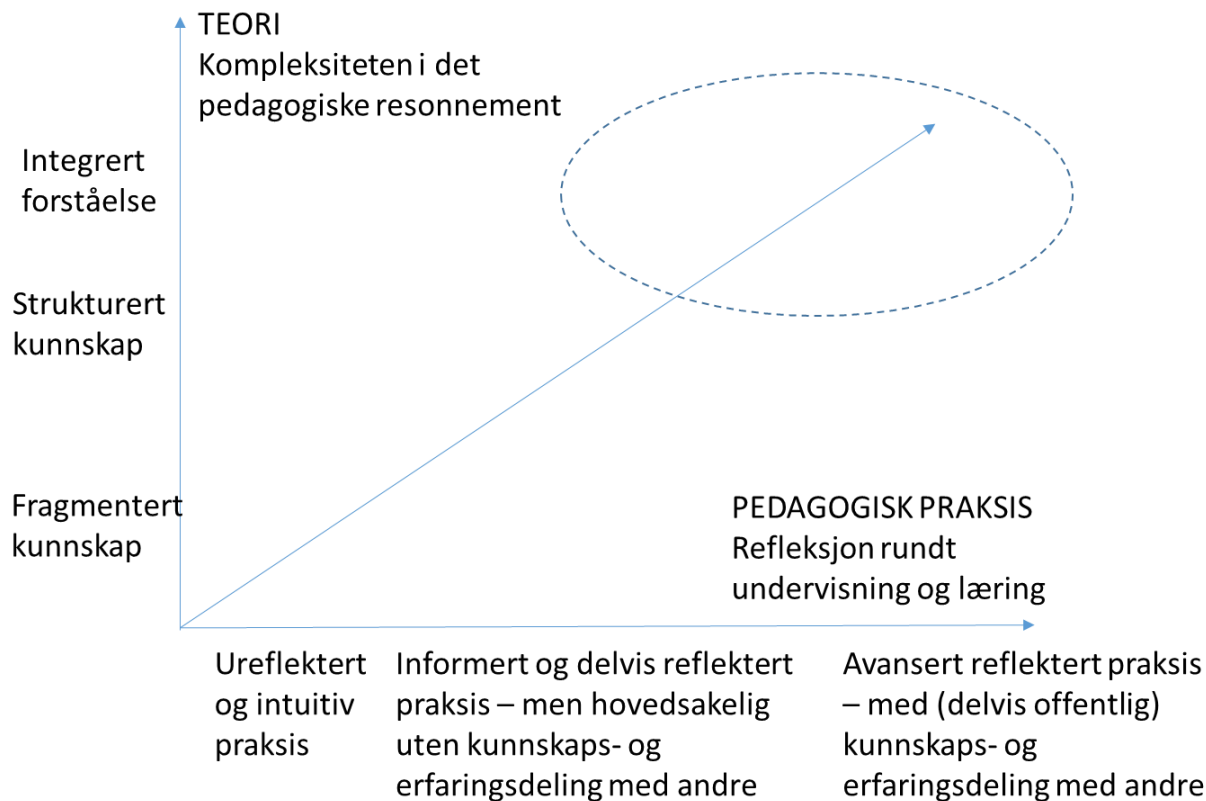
TEORI
Kompleksiteten i det pedagogiske resonnement

Integrert forståelse

Strukturert kunnskap

Fragmentert kunnskap

PEDAGOGISK PRAKSIS
Refleksjon rundt undervisning og læring

Ureflektert og intuitiv praksis

Informert og delvis reflektert praksis – men hovedsakelig uten kunnskaps- og erfaringsdeling med andre

Avansert reflektert praksis – med (delvis offentlig) kunnskaps- og erfaringsdeling med andre